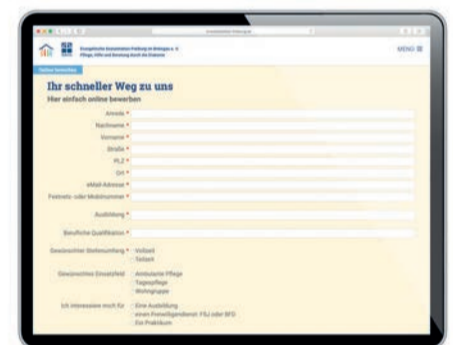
Evangelische Diakoniestation Pfalzberg im Weinsberg e. V.
Pflege, Hilfe und Beratung durch die Diakonie

MENÜ ☰

Online bewerben

Ihr schneller Weg zu uns
Hier einfach online bewerben

Anrede *
Nachname *
Vorname *
Straße *
PLZ *
Ort *
eMail-Adresse *
Festnetz- oder Mobilnummer *

Ausbildung *

Berufliche Qualifikation *

Gewünschter Stellenumfang * Vollzeit
Teilzeit

Gewünschtes Einsatzfeld Ambulante Pflege
Tagespflege
Wohngruppe

Ich interessiere mich für Eine Ausbildung
einen Freiwilligendienst: FSJ oder BFD
Ein Praktikum